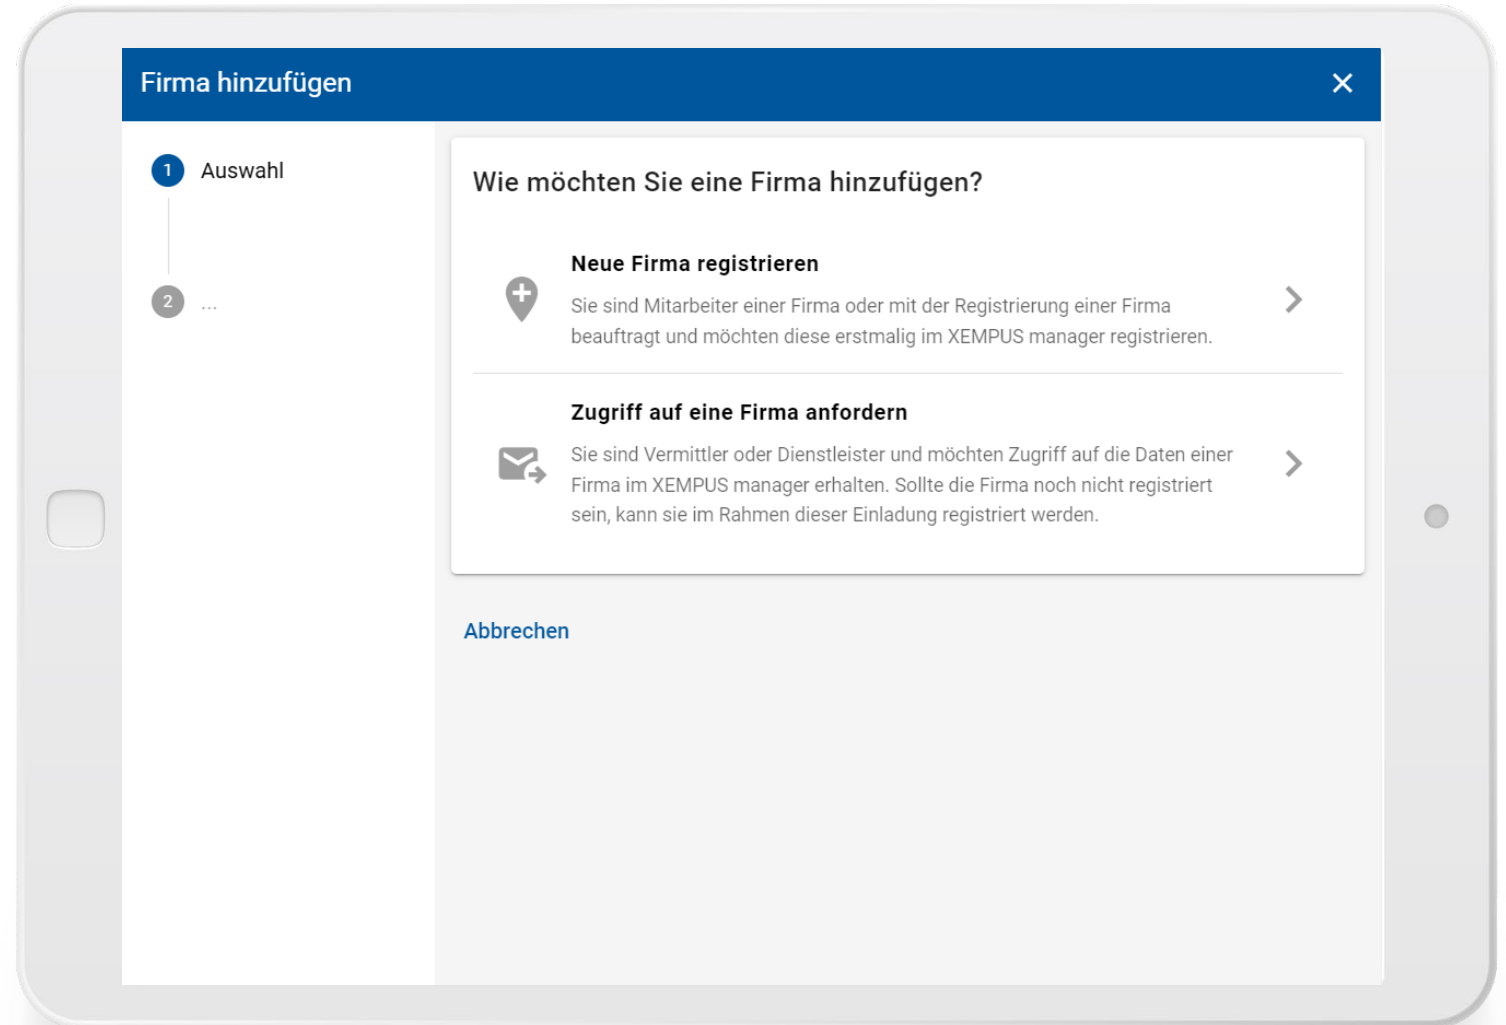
Firma hinzufügen

✕

1 Auswahl

2 ...

Wie möchten Sie eine Firma hinzufügen?

Neue Firma registrieren

Sie sind Mitarbeiter einer Firma oder mit der Registrierung einer Firma beauftragt und möchten diese erstmalig im XEMPUS manager registrieren.

Zugriff auf eine Firma anfordern

Sie sind Vermittler oder Dienstleister und möchten Zugriff auf die Daten einer Firma im XEMPUS manager erhalten. Sollte die Firma noch nicht registriert sein, kann sie im Rahmen dieser Einladung registriert werden.

Abbrechen